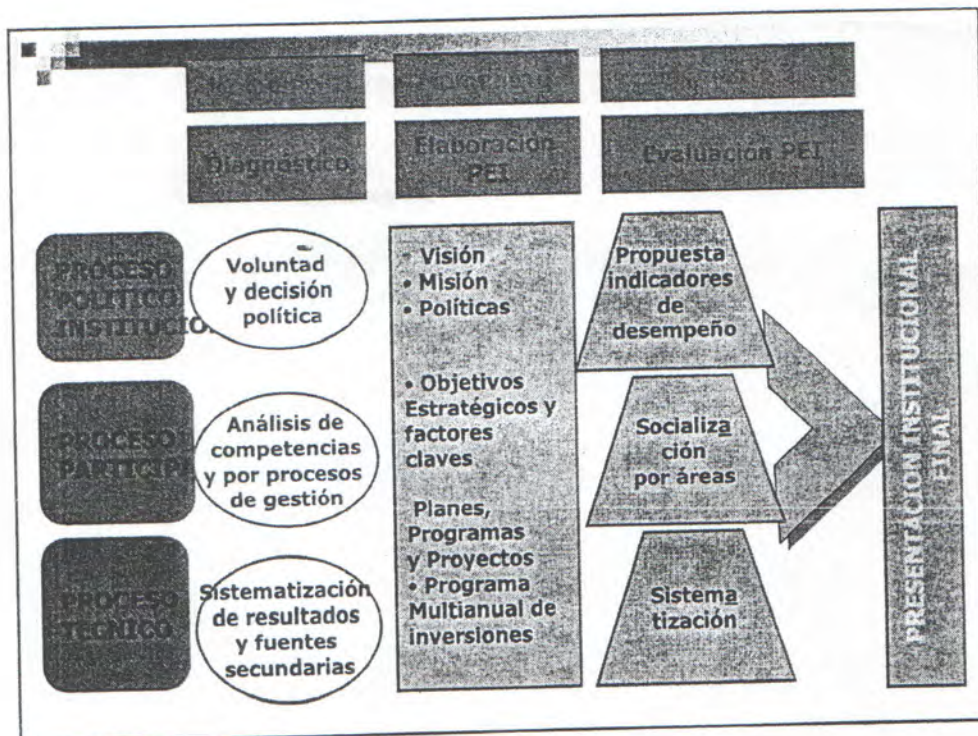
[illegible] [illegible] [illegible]

Diagnóstico

Elaboración PEI

Evaluación PEI

PROCESO POLÍTICO INSTITUCIO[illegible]

Voluntad y decisión política

PROCESO PARTICIP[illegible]

Análisis de competencias y por procesos de gestión

PROCESO TÉCNICO

Sistematización de resultados y fuentes secundarias

• Visión
• Misión
• Políticas

• Objetivos Estratégicos y factores claves

Planes, Programas y Proyectos
• Programa Multianual de inversiones

Propuesta indicadores de desempeño

Socialización por áreas

Sistematización

PRESENTACIÓN INSTITUCIONAL FINAL